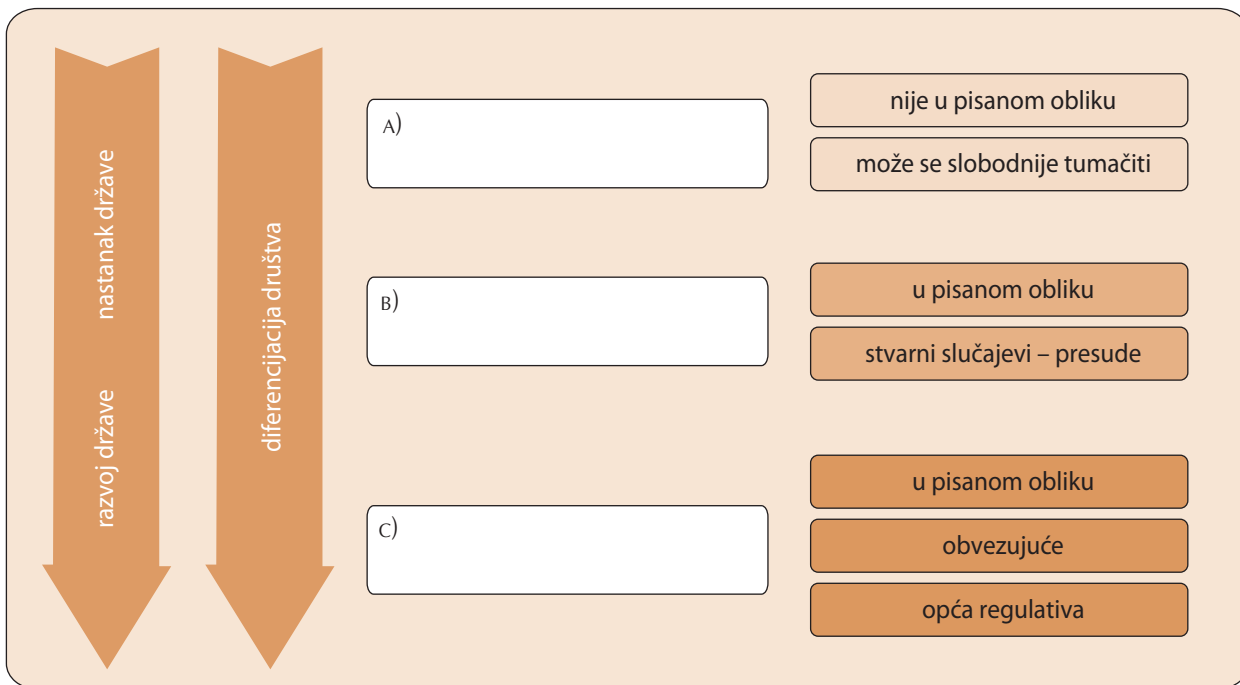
nastanak države

razvoj države

diferencijacija društva

A)

nije u pisanom obliku

može se slobodnije tumačiti

B)

u pisanom obliku

stvarni slučajevi – presude

C)

u pisanom obliku

obvezujuće

opća regulativa